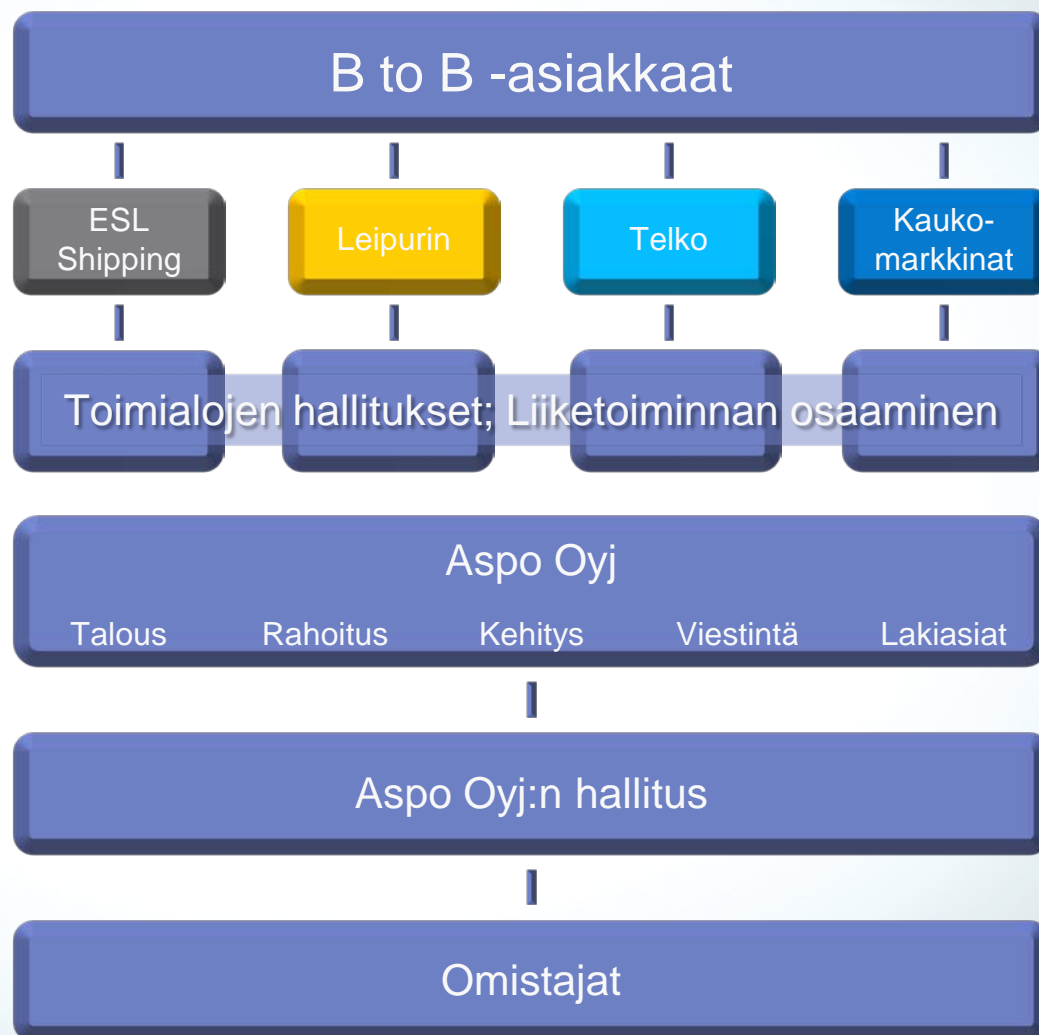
B to B -asiakkaat

ESL Shipping

Leipurin

Telko

Kaukomarkkinat

Toimialojen hallitukset; Liiketoiminnan osaaminen

Aspo Oyj

Talous Rahoitus Kehitys Viestintä Lakiasiat

Aspo Oyj:n hallitus

Omistajat